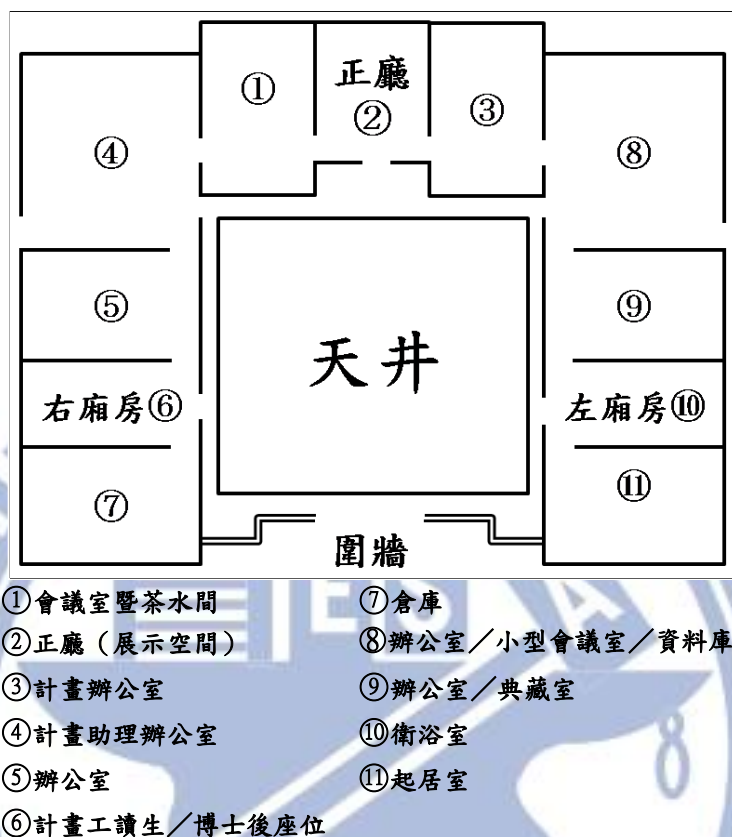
①
正廳
②
③
④
⑧
⑤
⑨
天井
右廂房⑥
左廂房⑩
⑦
⑪
圍牆

①會議室暨茶水間
②正廳（展示空間）
③計畫辦公室
④計畫助理辦公室
⑤辦公室
⑥計畫工讀生／博士後座位
⑦倉庫
⑧辦公室／小型會議室／資料庫
⑨辦公室／典藏室
⑩衛浴室
⑪起居室